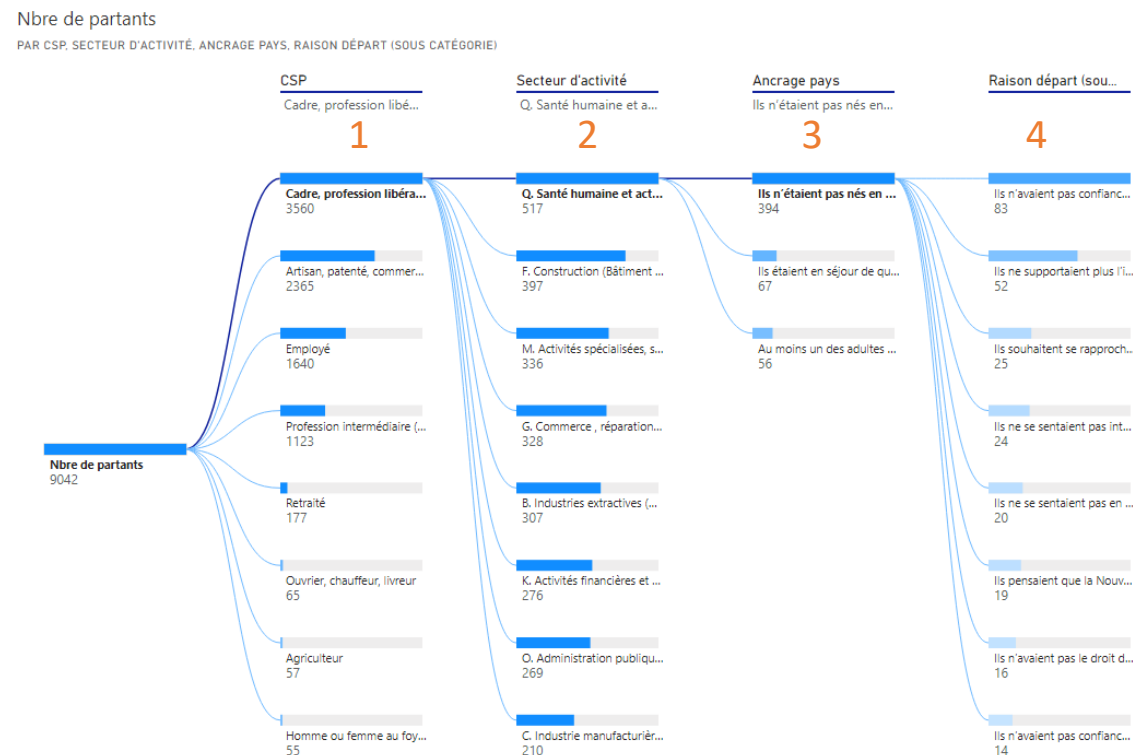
Nbre de partants

PAR CSP, SECTEUR D'ACTIVITÉ, ANCRAGE PAYS, RAISON DÉPART (SOUS CATÉGORIE)

CSP
Cadre, profession libé...
1

Secteur d'activité
Q. Santé humaine et a...
2

Ancrage pays
Ils n'étaient pas nés en...
3

Raison départ (sou...
4

Nbre de partants
9042

Cadre, profession libéra...
3560

Artisan, patenté, commer...
2365

Employé
1640

Profession intermédiaire (...
1123

Retraité
177

Ouvrier, chauffeur, livreur
65

Agriculteur
57

Homme ou femme au foy...
55

Q. Santé humaine et act...
517

F. Construction (Bâtiment ...
397

M. Activités spécialisées, s...
336

G. Commerce , réparation...
328

B. Industries extractives (...
307

K. Activités financières et ...
276

O. Administration publiqu...
269

C. Industrie manufacturièr...
210

Ils n'étaient pas nés en ...
394

Ils étaient en séjour de qu...
67

Au moins un des adultes ...
56

Ils n'avaient pas confianc...
83

Ils ne supportaient plus l'i...
52

Ils souhaitent se rapproch...
25

Ils ne se sentaient pas int...
24

Ils ne se sentaient pas en ...
20

Ils pensaient que la Nouv...
19

Ils n'avaient pas le droit d...
16

Ils n'avaient pas confianc...
14